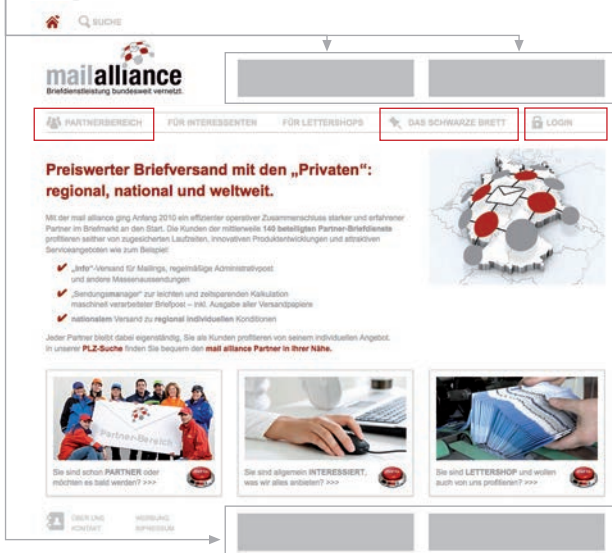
SUCHE

mailalliance
Briefdienstleistung bundesweit vernetzt.

PARTNERBEREICH FÜR INTERESSENTEN FÜR LETTERSHOPS DAS SCHWARZE BRETT LOGIN

Preiswerter Briefversand mit den „Privaten“: regional, national und weltweit.

Mit der mail alliance ging Anfang 2010 ein effizienter operativer Zusammenschluss starker und erfahrener Partner im Briefmarkt an den Start. Die Kunden der mittlerweile 140 beteiligten Partner-Briefdienste profitieren seither von zugesicherten Laufzeiten, innovativen Produktentwicklungen und attraktiven Serviceangeboten wie zum Beispiel:

„Info“-Versand für Mailings, regelmäßige Administrativpost und andere Massenaussendungen

„Sendungsmanager“ zur leichten und zeitsparenden Kalkulation maschinell verarbeiteter Briefpost – inkl. Ausgabe aller Versandpapiere

nationalem Versand zu regional individuellen Konditionen

Jeder Partner bleibt dabei eigenständig, Sie als Kunden profitieren von seinem individuellen Angebot. In unserer PLZ-Suche finden Sie bequem den mail alliance Partner in Ihrer Nähe.

Partner-Bereich

Sie sind schon PARTNER oder möchten es bald werden? >>>

Sie sind allgemein INTERESSIERT, was wir alles anbieten? >>>

Sie sind LETTERSHOP und wollen auch von uns profitieren? >>>

ÜBER UNS KONTAKT WERBUNG IMPRESSUM